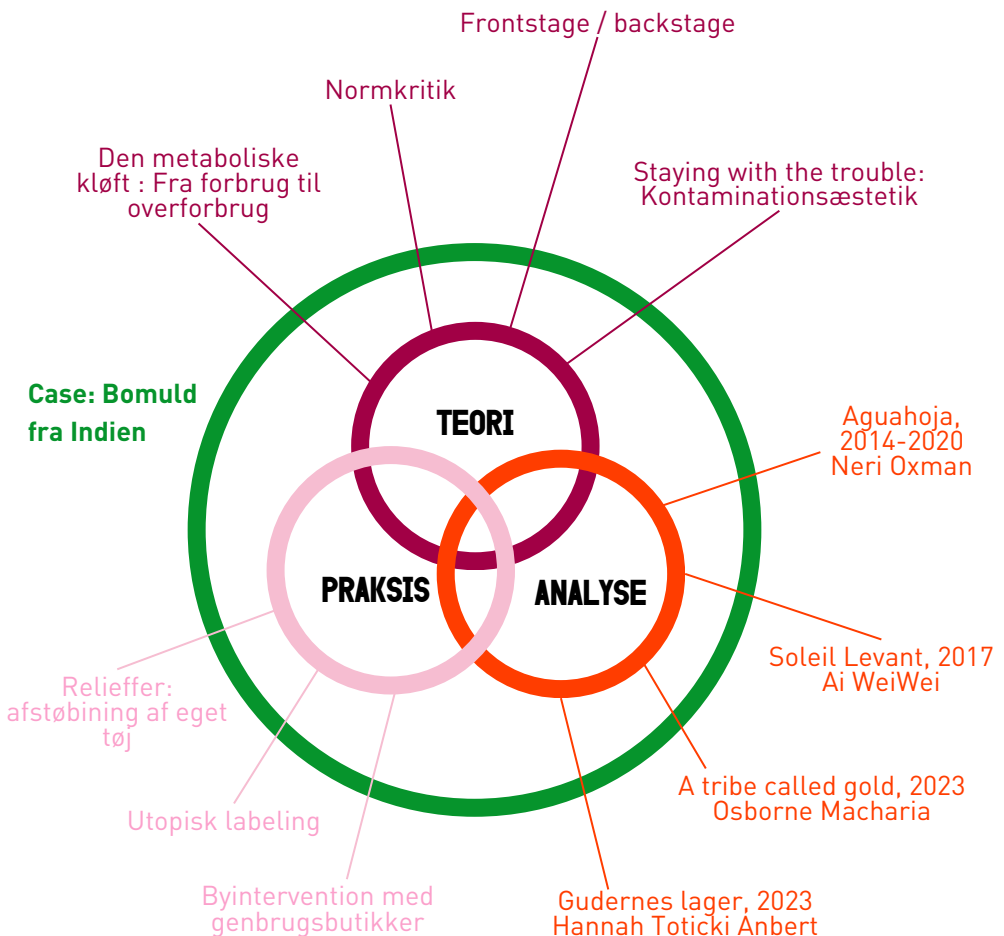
Frontstage / backstage

Normkritik

Den metaboliske kløft : Fra forbrug til overforbrug

Staying with the trouble: Kontaminationsæstetik

Case: Bomuld fra Indien

TEORI

PRAKSIS

ANALYSE

Aguahoja, 2014-2020 Neri Oxman

Soleil Levant, 2017 Ai WeiWei

A tribe called gold, 2023 Osborne Macharia

Gudernes lager, 2023 Hannah Toticki Anbert

Relieffer: afstøbining af eget tøj

Utopisk labeling

Byintervention med genbrugsbutikker